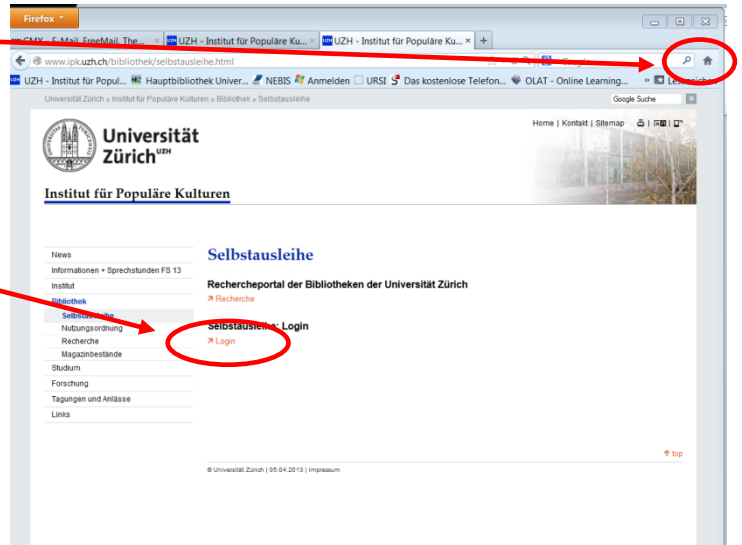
Firefox

GMX - E-Mail, FreeMail, The... × | UZH - Institut für Populäre Ku... × | UZH - Institut für Populäre Ku... × | +

www.ipk.uzh.ch/bibliothek/selbstausleihe.html

UZH - Institut für Popul... | Hauptbibliothek Univer... | NEBIS | Anmelden | URSI | Das kostenlose Telefon... | OLAT - Online Learning... | » | Lesezeichen

Universität Zürich » Institut für Populäre Kulturen » Bibliothek » Selbstausleihe

Google Suche

Home | Kontakt | Sitemap

Universität Zürich$^{UZH}$

Institut für Populäre Kulturen

News
Informationen + Sprechstunden FS 13
Institut
Bibliothek
Selbstausleihe
Nutzungsordnung
Recherche
Magazinbestände
Studium
Forschung
Tagungen und Anlässe
Links

Selbstausleihe

Rechercheportal der Bibliotheken der Universität Zürich

Recherche

Selbstausleihe: Login

Login

top

© Universität Zürich | 05.04.2013 | Impressum